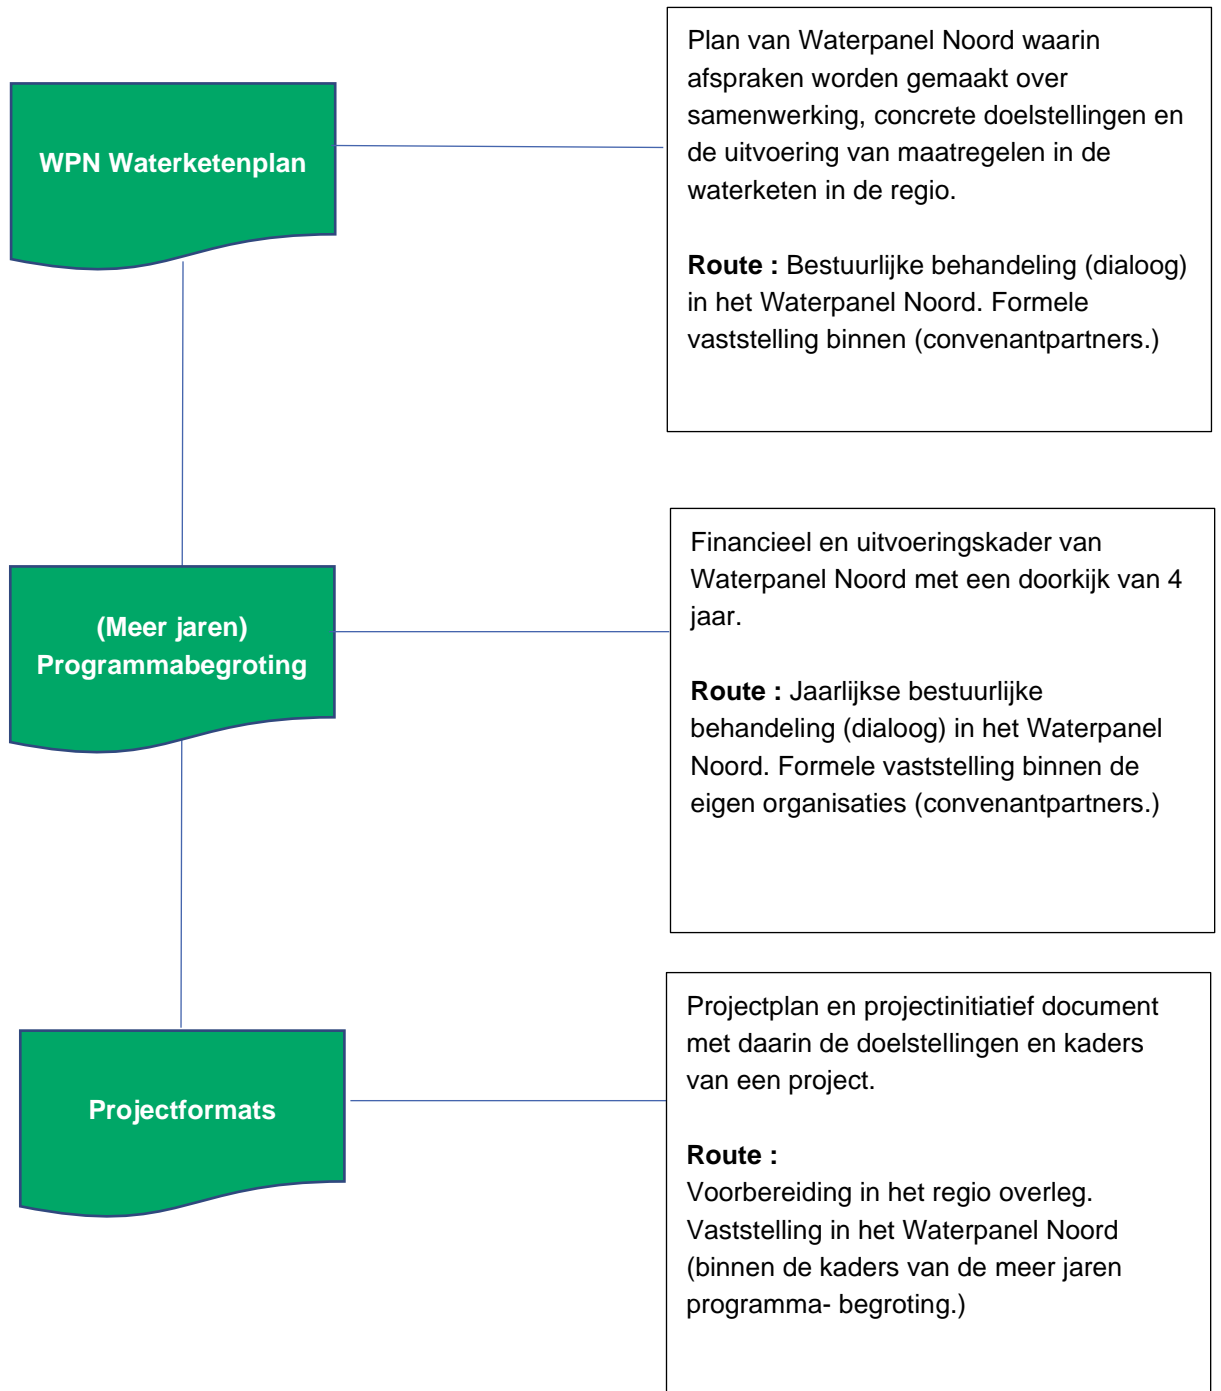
WPN Waterketenplan

Plan van Waterpanel Noord waarin afspraken worden gemaakt over samenwerking, concrete doelstellingen en de uitvoering van maatregelen in de waterketen in de regio.

**Route :** Bestuurlijke behandeling (dialoog) in het Waterpanel Noord. Formele vaststelling binnen (convenantpartners.)

(Meer jaren) Programmabegroting

Financieel en uitvoeringskader van Waterpanel Noord met een doorkijk van 4 jaar.

**Route :** Jaarlijkse bestuurlijke behandeling (dialoog) in het Waterpanel Noord. Formele vaststelling binnen de eigen organisaties (convenantpartners.)

Projectformats

Projectplan en projectinitiatief document met daarin de doelstellingen en kaders van een project.

**Route :**
Voorbereiding in het regio overleg. Vaststelling in het Waterpanel Noord (binnen de kaders van de meer jaren programma- begroting.)